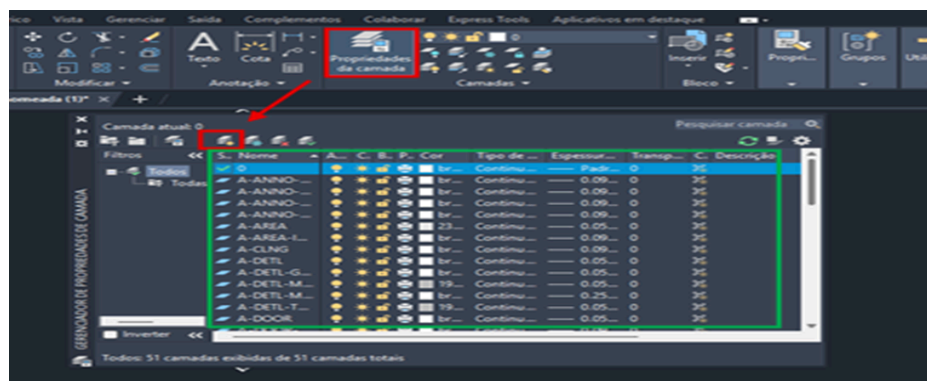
ico Vista Gerenciar Saída Complementos Colaborar Express Tools Aplicativos em destaque

Modificar ▾ Texto Cota Anotação ▾ Propriedades da camada Camadas ▾ Inserir Bloco ▾ Propri... Grupos Util

omeada (1)* × +

Camada atual: 0

Pesquisar camada

Filtros <<

Todos

Todos

| S.. | Nome | A... | C. | B.. | P.. | Cor | Tipo de ... | Espessur... | Transp... | C. | Descrição |
|---|---|---|---|---|---|---|---|---|---|---|---|
| ✓ | 0 | | | | | br... | Continu... | —— Padr... | 0 | | |
| | A-ANNO-... | | | | | br... | Continu... | —— 0.09... | 0 | | |
| | A-ANNO-... | | | | | br... | Continu... | —— 0.09... | 0 | | |
| | A-ANNO-... | | | | | br... | Continu... | —— 0.09... | 0 | | |
| | A-ANNO-... | | | | | br... | Continu... | —— 0.09... | 0 | | |
| | A-AREA | | | | | 23... | Continu... | —— 0.05... | 0 | | |
| | A-AREA-I... | | | | | br... | Continu... | —— 0.09... | 0 | | |
| | A-CLNG | | | | | br... | Continu... | —— 0.09... | 0 | | |
| | A-DETL | | | | | br... | Continu... | —— 0.05... | 0 | | |
| | A-DETL-G... | | | | | br... | Continu... | —— 0.05... | 0 | | |
| | A-DETL-M... | | | | | 19... | Continu... | —— 0.05... | 0 | | |
| | A-DETL-M... | | | | | br... | Continu... | —— 0.25... | 0 | | |
| | A-DETL-T... | | | | | 19... | Continu... | —— 0.05... | 0 | | |
| | A-DOOR | | | | | br... | Continu... | —— 0.05... | 0 | | |

Inverter <<

GERENCIADOR DE PROPRIEDADES DE CAMADA

Todos: 51 camadas exibidas de 51 camadas totais